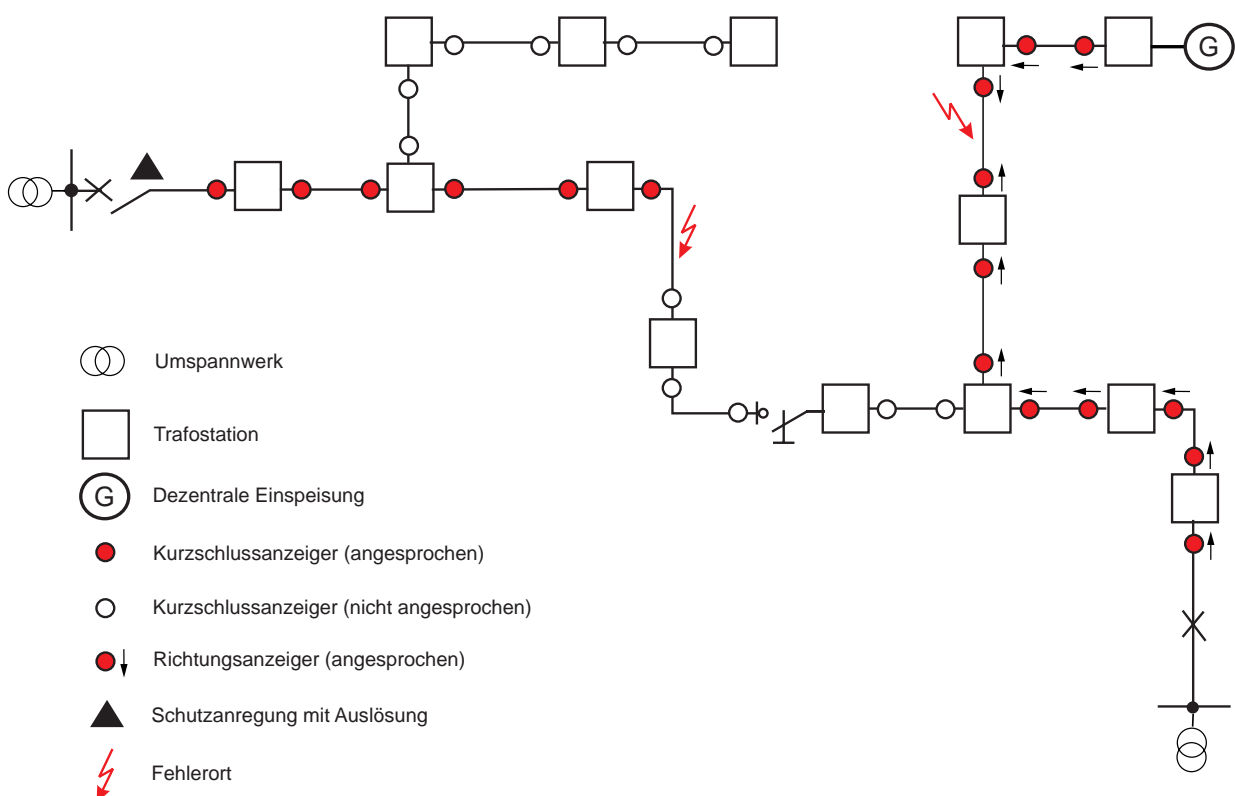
G

Umspannwerk

Trafostation

G Dezentrale Einspeisung

Kurzschlussanzeiger (angesprochen)

Kurzschlussanzeiger (nicht angesprochen)

Richtungsanzeiger (angesprochen)

Schutzanregung mit Auslösung

Fehlerort